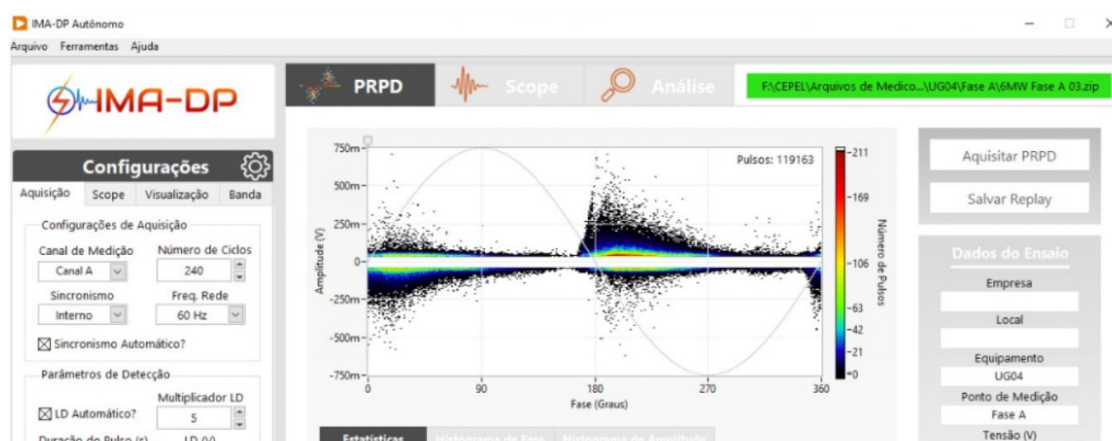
IMA-DP Autônomo

Arquivo Ferramentas Ajuda

IMA-DP

PRPD Scope Análise

F:\CEPEL\Arquivos de Medico...\UG04\Fase A\6MW Fase A 03.zip

Configurações

Aquisição Scope Visualização Banda

Configurações de Aquisição

Canal de Medição
Canal A

Número de Ciclos
240

Sincronismo
Interno

Freq. Rede
60 Hz

Sincronismo Automático?

Parâmetros de Detecção

LD Automático?

Multiplicador LD
5

Duração do Pulso (s)

LD (V)

750m
500m
250m
0
-250m
-500m
-750m

Amplitude (V)

Pulsos: 119163

0 90 180 270 360

Fase (Graus)

211
169
106
63
42
21
0

Número de Pulsos

Estatísticas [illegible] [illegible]

Aquisitar PRPD

Salvar Replay

Dados do Ensaio

Empresa

Local

Equipamento
UG04

Ponto de Medição
Fase A

Tensão (V)